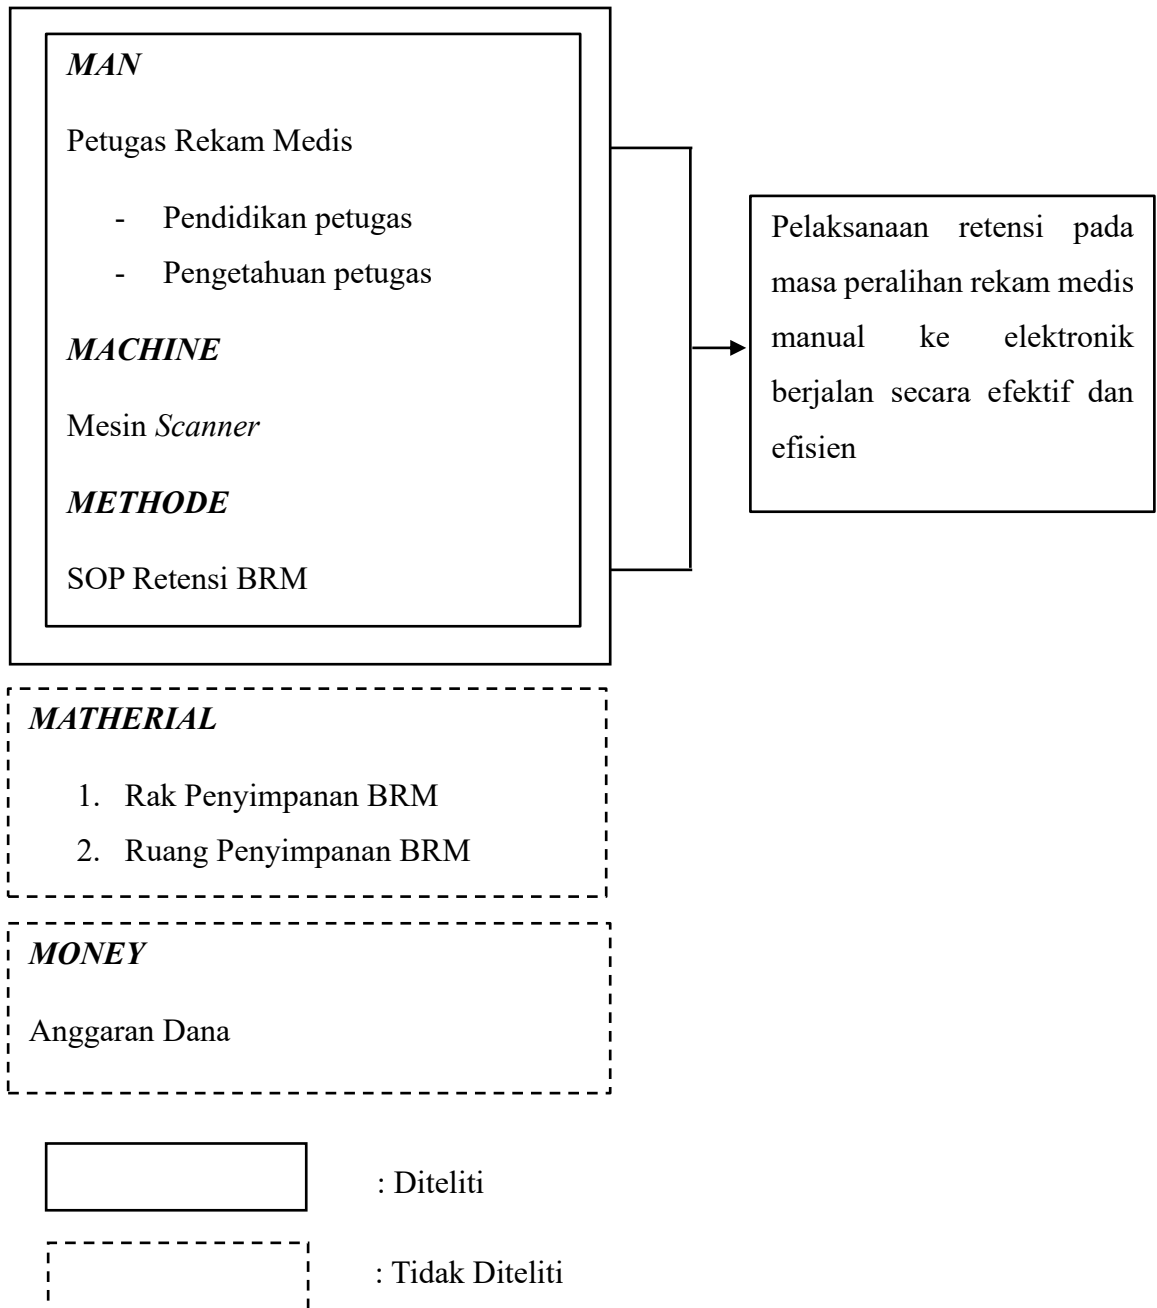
*MAN*

Petugas Rekam Medis

- Pendidikan petugas
- Pengetahuan petugas

*MACHINE*

Mesin *Scanner*

*METHODE*

SOP Retensi BRM

Pelaksanaan retensi pada masa peralihan rekam medis manual ke elektronik berjalan secara efektif dan efisien

*MATHERIAL*

1. Rak Penyimpanan BRM
2. Ruang Penyimpanan BRM

*MONEY*

Anggaran Dana

: Diteliti

: Tidak Diteliti